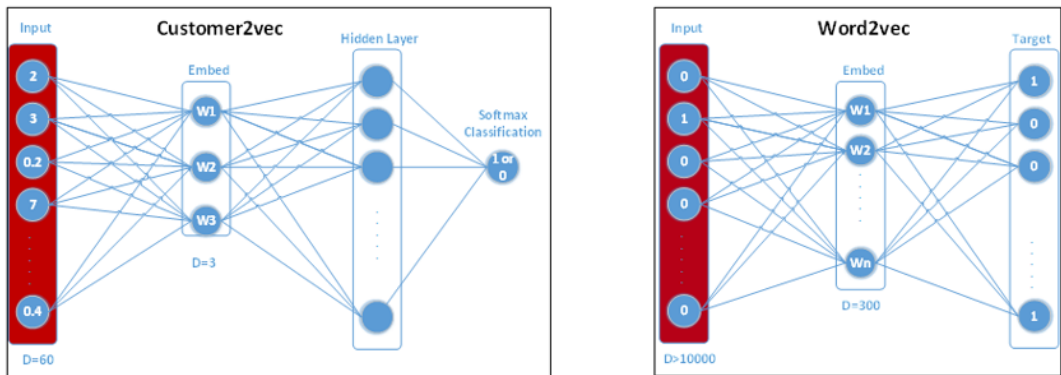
Customer2vec

Input

2

3

0.2

7

0.4

D=60

Embed

W1

W2

W3

D=3

Hidden Layer

Softmax Classification

1 or 0

Word2vec

Input

0

1

0

0

0

D>10000

Embed

W1

W2

Wn

D=300

Target

1

0

0

1